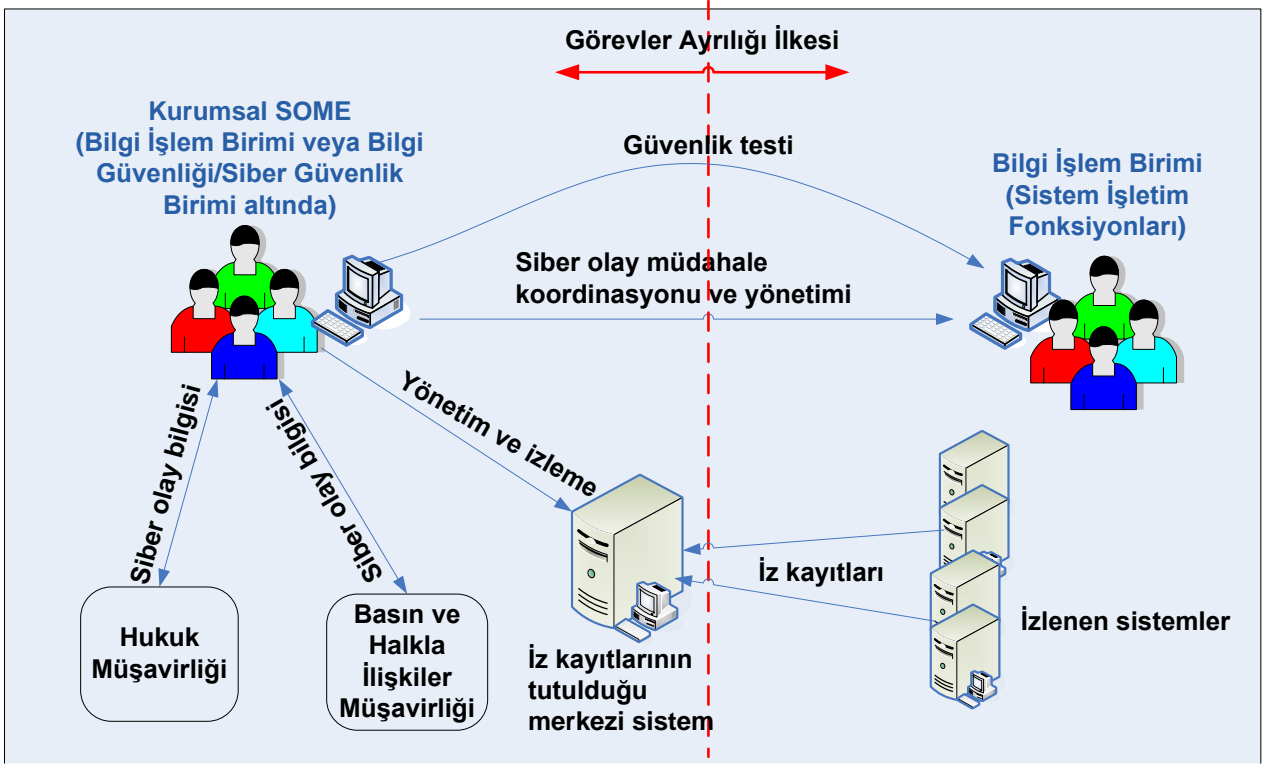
Görevler Ayrılığı İlkesi

Kurumsal SOME
(Bilgi İşlem Birimi veya Bilgi Güvenliği/Siber Güvenlik Birimi altında)

Güvenlik testi

Bilgi İşlem Birimi
(Sistem İşletim Fonksiyonları)

Siber olay müdahale koordinasyonu ve yönetimi

Yönetim ve izleme

Siber olay bilgisi

Siber olay bilgisi

İz kayıtları

Hukuk Müşavirliği

Basın ve Halkla İlişkiler Müşavirliği

İz kayıtlarının tutulduğu merkezi sistem

İzlenen sistemler